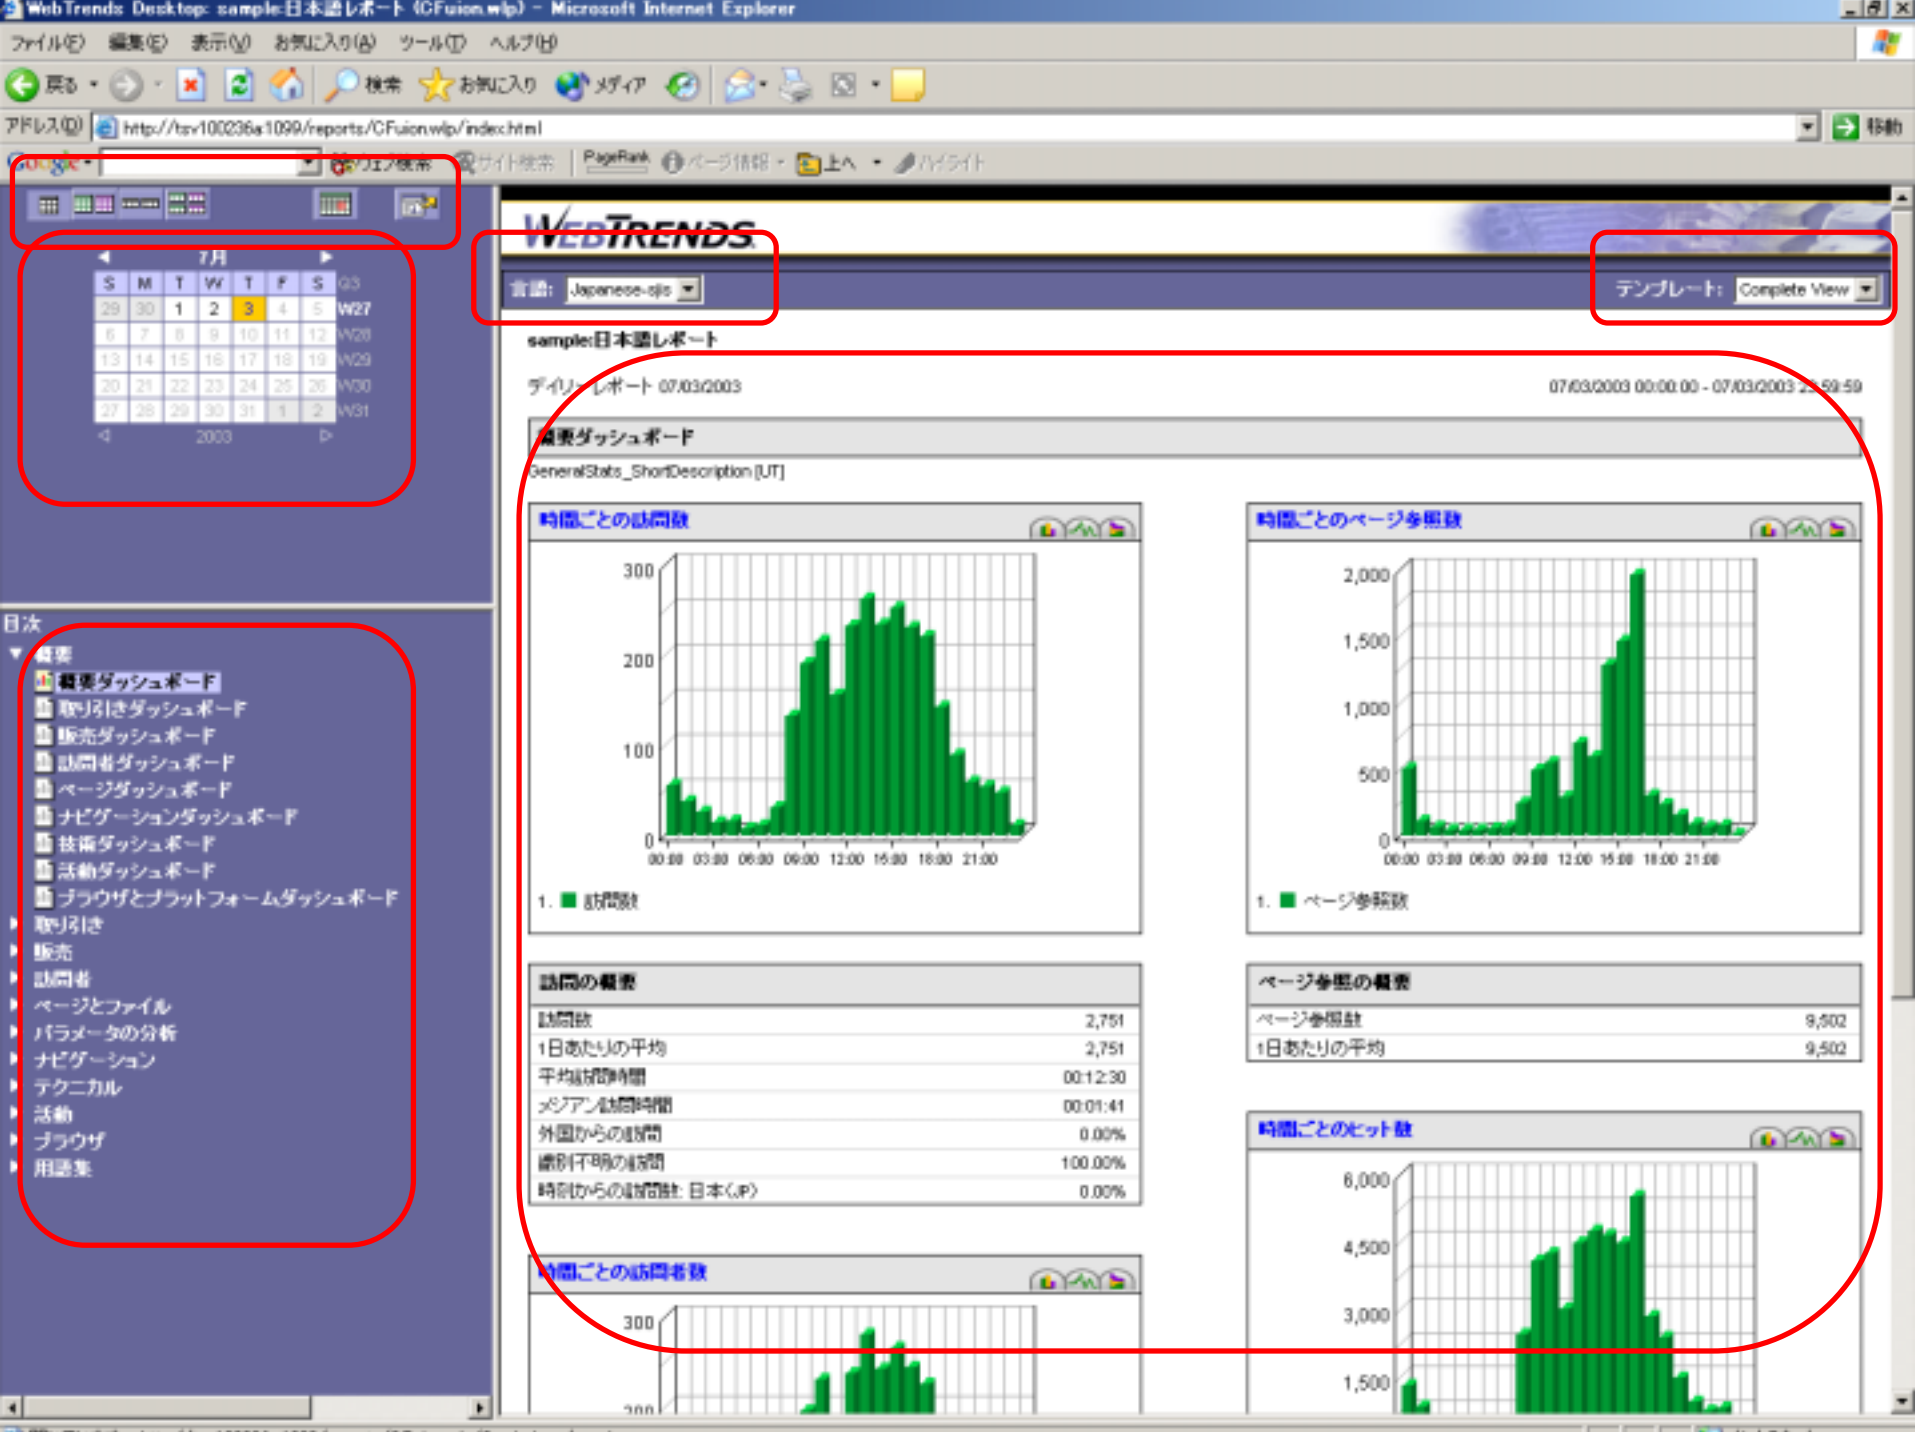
WebTrends Desktop: sample:日本語レポート (CFuion.wlp) - Microsoft Internet Explorer

ファイル(F) 編集(E) 表示(V) お気に入り(A) ツール(T) ヘルプ(H)

戻る 検索 お気に入り メディア

アドレス(D) http://tsv100236a:1099/reports/CFuion.wlp/index.html 移動

Google ウェブ検索 サイト検索 PageRank ページ情報 上へ ハイライト

7月

| S | M | T | W | T | F | S | Q3 |
|---|---|---|---|---|---|---|---|
| 29 | 30 | 1 | 2 | 3 | 4 | 5 | W27 |
| 6 | 7 | 8 | 9 | 10 | 11 | 12 | W28 |
| 13 | 14 | 15 | 16 | 17 | 18 | 19 | W29 |
| 20 | 21 | 22 | 23 | 24 | 25 | 26 | W30 |
| 27 | 28 | 29 | 30 | 31 | 1 | 2 | W31 |

2003

目次
概要
概要ダッシュボード
取り引きダッシュボード
販売ダッシュボード
訪問者ダッシュボード
ページダッシュボード
ナビゲーションダッシュボード
技術ダッシュボード
活動ダッシュボード
ブラウザとプラットフォームダッシュボード
取り引き
販売
訪問者
ページとファイル
パラメータの分析
ナビゲーション
テクニカル
活動
ブラウザ
用語集

WEBTRENDS

言語: Japanese-sjis

テンプレート: Complete View

sample:日本語レポート

デイリーレポート 07/03/2003

07/03/2003 00:00:00 - 07/03/2003 23:59:59

概要ダッシュボード

GeneralStats_ShortDescription [UT]

時間ごとの訪問数

300
200
100
0
00:00 03:00 06:00 09:00 12:00 15:00 18:00 21:00

1. 訪問数

時間ごとのページ参照数

2,000
1,500
1,000
500
0
00:00 03:00 06:00 09:00 12:00 15:00 18:00 21:00

1. ページ参照数

訪問の概要

| 訪問数 | 2,751 |
|---|---|
| 1日あたりの平均 | 2,751 |
| 平均訪問時間 | 00:12:30 |
| メジアン訪問時間 | 00:01:41 |
| 外国からの訪問 | 0.00% |
| 識別不明の訪問 | 100.00% |
| 時刻からの訪問数: 日本(JP) | 0.00% |

ページ参照の概要

| ページ参照数 | 9,502 |
|---|---|
| 1日あたりの平均 | 9,502 |

時間ごとのヒット数

6,000
4,500
3,000
1,500

時間ごとの訪問者数

300
200